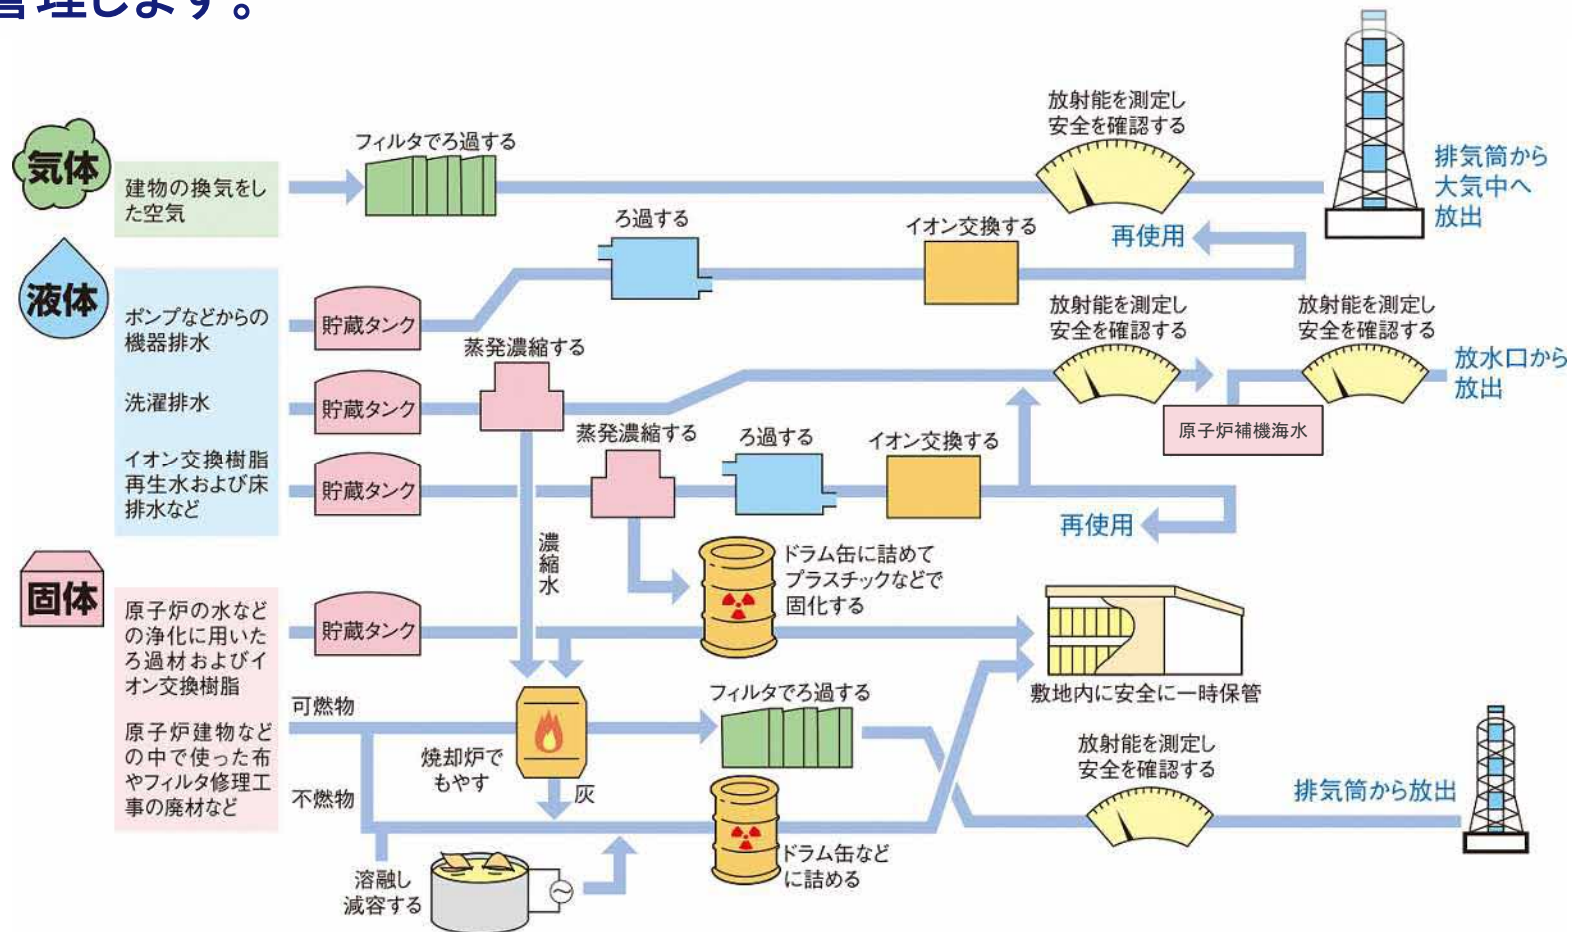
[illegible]理します。

気体

建物の換気をした空気

フィルタでろ過する

放射能を測定し安全を確認する

排気筒から大気中へ放出

液体

ろ過する

イオン交換する

再使用

ポンプなどからの機器排水

貯蔵タンク

蒸発濃縮する

放射能を測定し安全を確認する

放射能を測定し安全を確認する

放水口から放出

洗濯排水

貯蔵タンク

原子炉補機海水

イオン交換樹脂再生水および床排水など

貯蔵タンク

蒸発濃縮する

ろ過する

イオン交換する

再使用

濃縮水

ドラム缶に詰めてプラスチックなどで固化する

固体

原子炉の水などの浄化に用いたろ過材およびイオン交換樹脂

貯蔵タンク

敷地内に安全に一時保管

可燃物

フィルタでろ過する

原子炉建物などの中で使った布やフィルタ修理工事の廃材など

焼却炉でもやす

灰

放射能を測定し安全を確認する

不燃物

排気筒から放出

ドラム缶などに詰める

溶融し減容する